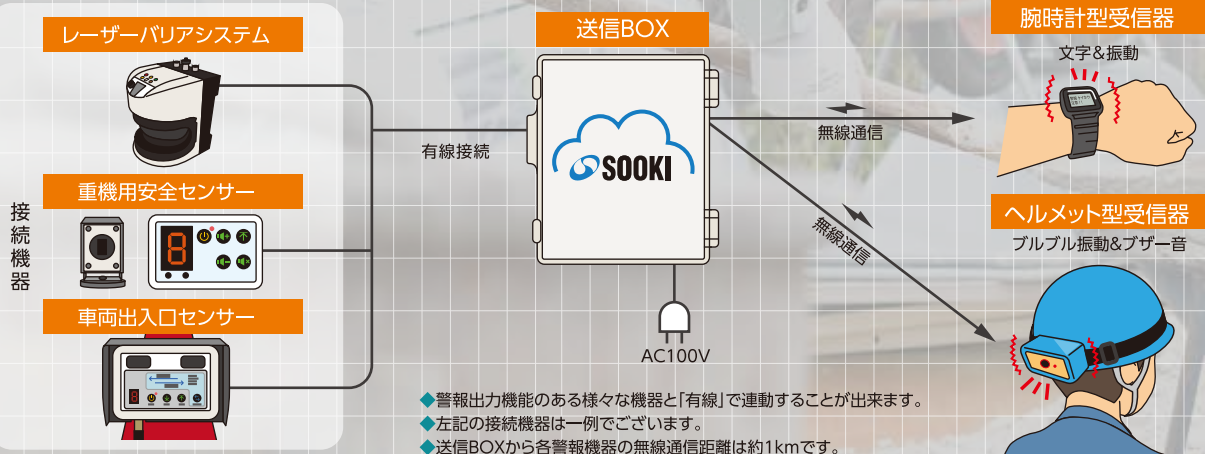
レーザーバリアシステム

重機用安全センサー

車両出入口センサー

接続機器

有線接続

送信BOX

SOOKI

AC100V

無線通信

無線通信

腕時計型受信器

文字＆振動

ヘルメット型受信器

ブルブル振動&ブザー音

◆警報出力機能のある様々な機器と「有線」で連動することが出来ます。
◆左記の接続機器は一例でございます。
◆送信BOXから各警報機器の無線通信距離は約1kmです。